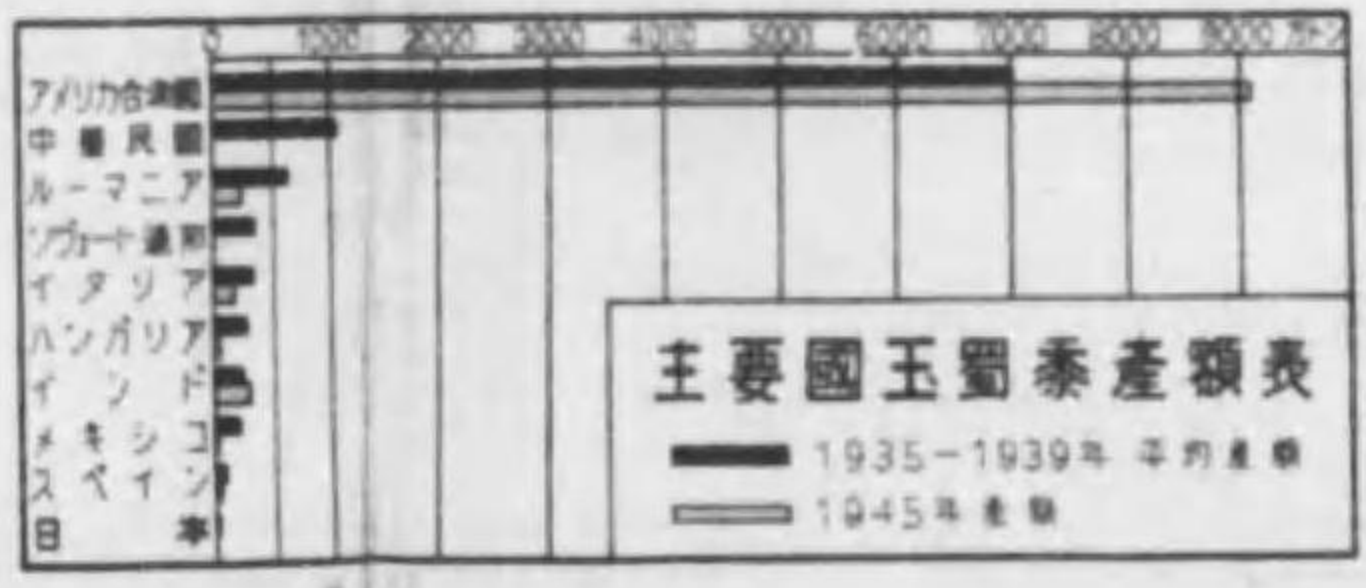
0 1000 2000 3000 4000 5000 6000 7000 8000 9000 万トン

アメリカ合衆國
中華民國
ルーマニア
ソヴェート連邦
イタリア
ハンガリア
インド
メキシコ
スペイン
日本

主要國玉蜀黍產額表

1935−1939年 平均產額

1945年產額